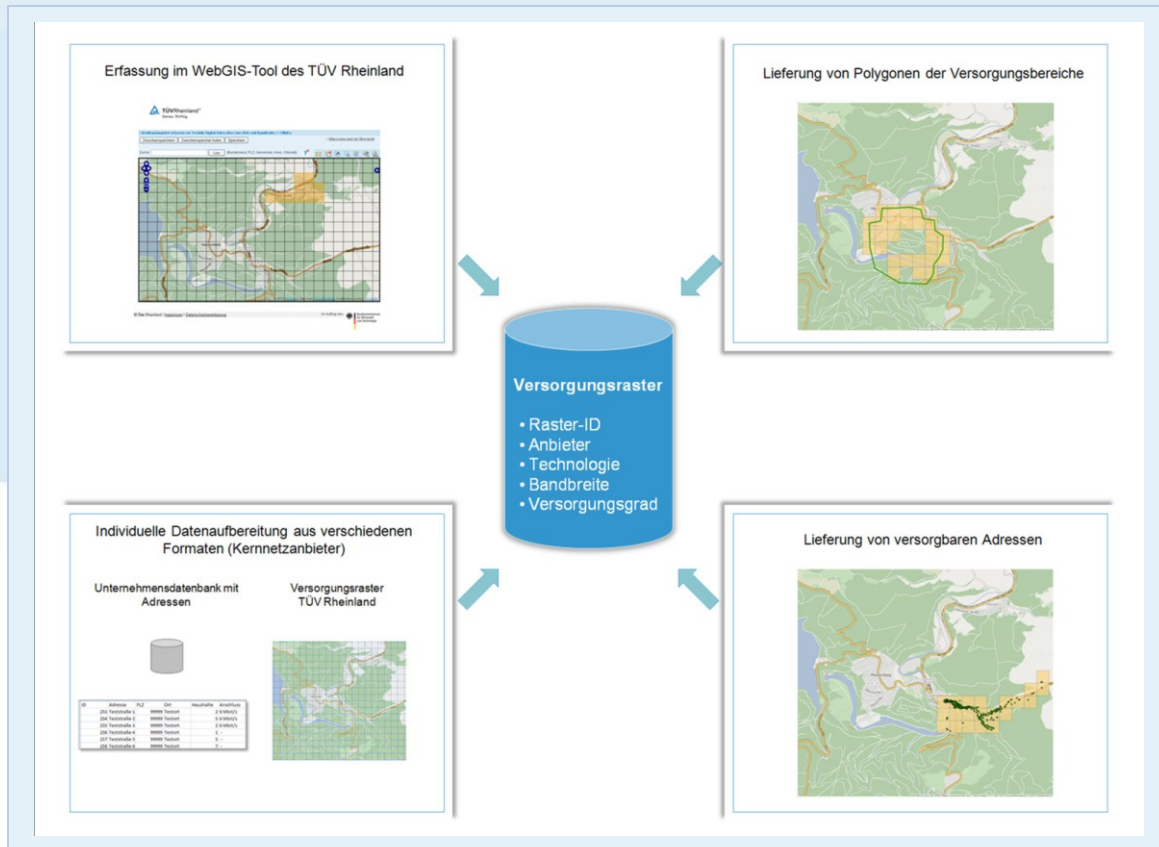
Erfassung im WebGIS-Tool des TÜV Rheinland

TÜVRheinland®

Lieferung von Polygonen der Versorgungsbereiche

Versorgungsraster

• Raster-ID
• Anbieter
• Technologie
• Bandbreite
• Versorgungsgrad

Individuelle Datenaufbereitung aus verschiedenen Formaten (Kernnetzanbieter)

Unternehmensdatenbank mit Adressen

Versorgungsraster TÜV Rheinland

| ID | Adresse | PLZ | Ort | Haushalte | Anschluss |
|---|---|---|---|---|---|
| 253 | Teststraße 1 | 99999 | Testort | 2 | 6 Mbit/s |
| 254 | Teststraße 2 | 99999 | Testort | 3 | 6 Mbit/s |
| 255 | Teststraße 3 | 99999 | Testort | 2 | 6 Mbit/s |
| 256 | Teststraße 4 | 99999 | Testort | 1 | - |
| 257 | Teststraße 5 | 99999 | Testort | 3 | - |
| 258 | Teststraße 6 | 99999 | Testort | 7 | - |

Lieferung von versorgbaren Adressen